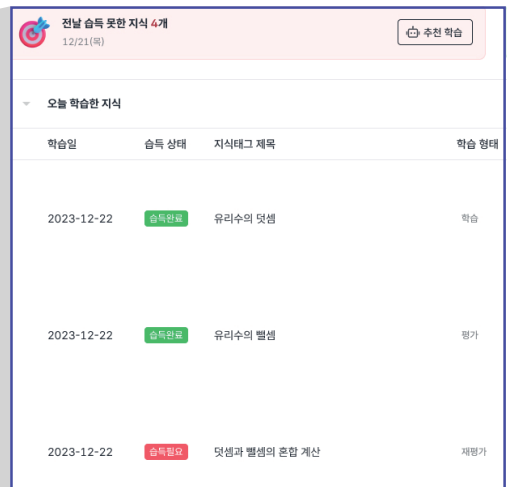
전날 습득 못한 지식 4개
12/21(목)

추천 학습

오늘 학습한 지식

| 학습일 | 습득 상태 | 지식태그 제목 | 학습 형태 |
|---|---|---|---|
| 2023-12-22 | 습득완료 | 유리수의 덧셈 | 학습 |
| 2023-12-22 | 습득완료 | 유리수의 뺄셈 | 평가 |
| 2023-12-22 | 습득필요 | 덧셈과 뺄셈의 혼합 계산 | 재평가 |